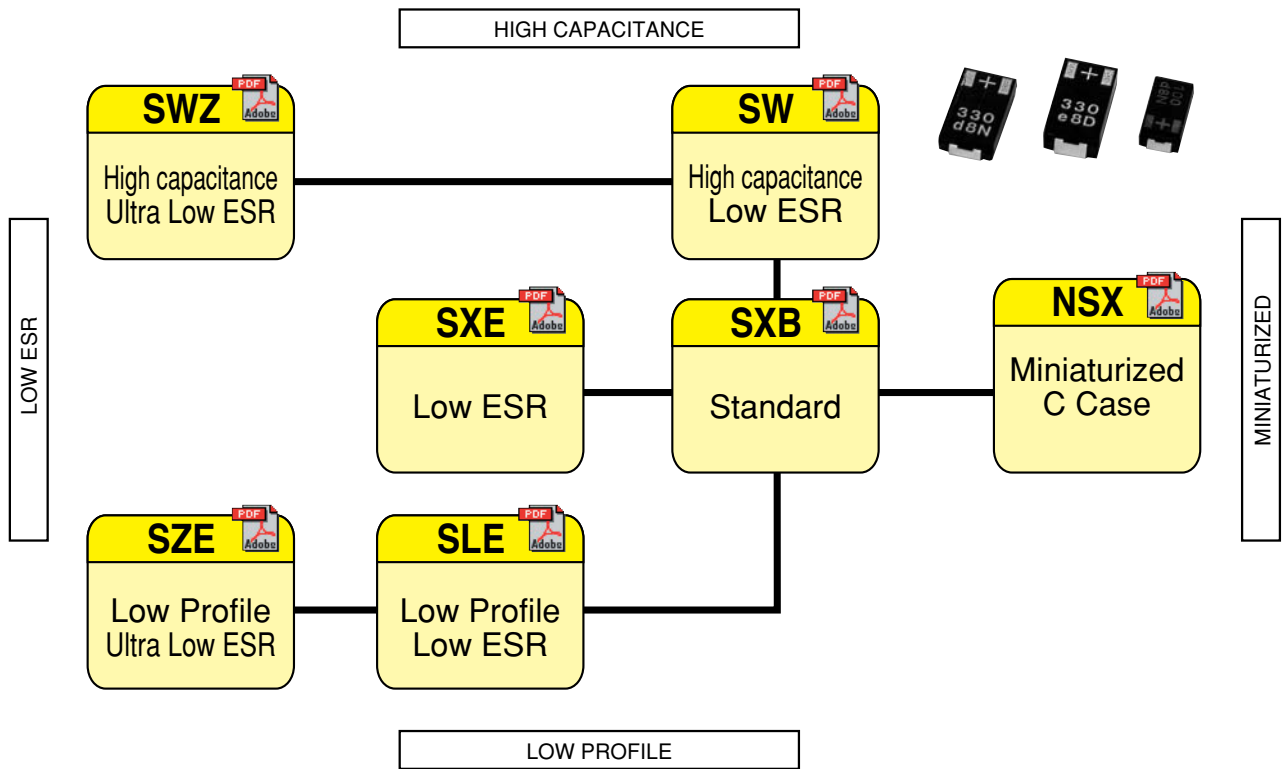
HIGH CAPACITANCE

PDF Adobe
SWZ
High capacitance
Ultra Low ESR

PDF Adobe
SW
High capacitance
Low ESR

+ 330 d8N
+ 330 e8D
100 8N +

LOW ESR

PDF Adobe
SXE
Low ESR

PDF Adobe
SXB
Standard

PDF Adobe
NSX
Miniaturized
C Case

MINIATURIZED

PDF Adobe
SZE
Low Profile
Ultra Low ESR

PDF Adobe
SLE
Low Profile
Low ESR

LOW PROFILE